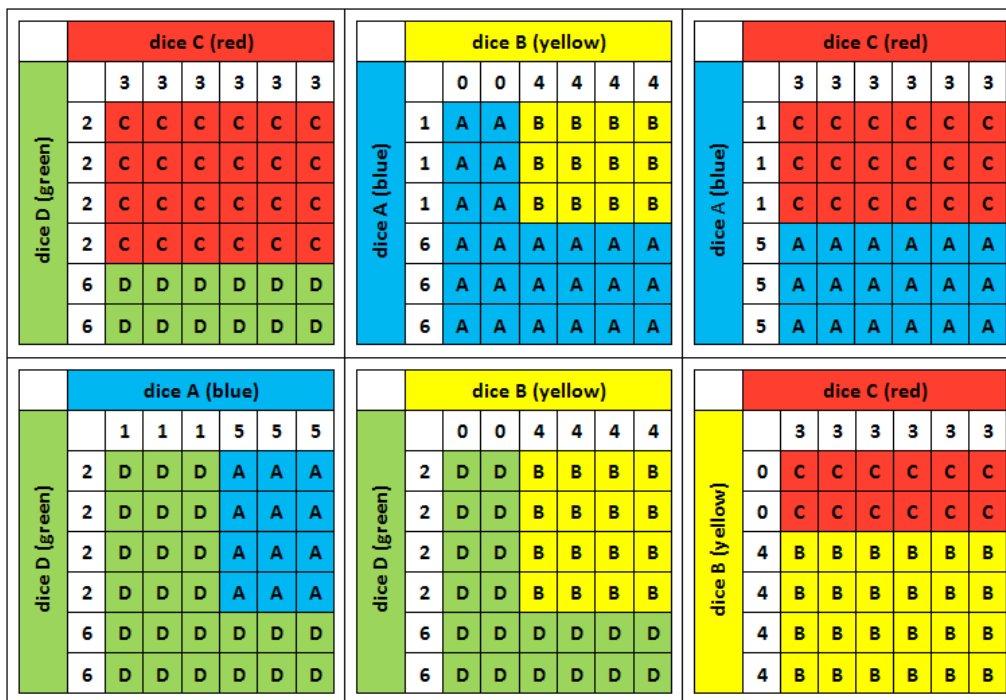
dice C (red)

dice D (green)

| | 3 | 3 | 3 | 3 | 3 | 3 |
|---|---|---|---|---|---|---|
| 2 | C | C | C | C | C | C |
| 2 | C | C | C | C | C | C |
| 2 | C | C | C | C | C | C |
| 2 | C | C | C | C | C | C |
| 6 | D | D | D | D | D | D |
| 6 | D | D | D | D | D | D |

dice B (yellow)

dice A (blue)

| | 0 | 0 | 4 | 4 | 4 | 4 |
|---|---|---|---|---|---|---|
| 1 | A | A | B | B | B | B |
| 1 | A | A | B | B | B | B |
| 1 | A | A | B | B | B | B |
| 6 | A | A | A | A | A | A |
| 6 | A | A | A | A | A | A |
| 6 | A | A | A | A | A | A |

dice C (red)

dice A (blue)

| | 3 | 3 | 3 | 3 | 3 | 3 |
|---|---|---|---|---|---|---|
| 1 | C | C | C | C | C | C |
| 1 | C | C | C | C | C | C |
| 1 | C | C | C | C | C | C |
| 5 | A | A | A | A | A | A |
| 5 | A | A | A | A | A | A |
| 5 | A | A | A | A | A | A |

dice A (blue)

dice D (green)

| | 1 | 1 | 1 | 5 | 5 | 5 |
|---|---|---|---|---|---|---|
| 2 | D | D | D | A | A | A |
| 2 | D | D | D | A | A | A |
| 2 | D | D | D | A | A | A |
| 2 | D | D | D | A | A | A |
| 6 | D | D | D | D | D | D |
| 6 | D | D | D | D | D | D |

dice B (yellow)

dice D (green)

| | 0 | 0 | 4 | 4 | 4 | 4 |
|---|---|---|---|---|---|---|
| 2 | D | D | B | B | B | B |
| 2 | D | D | B | B | B | B |
| 2 | D | D | B | B | B | B |
| 2 | D | D | B | B | B | B |
| 6 | D | D | D | D | D | D |
| 6 | D | D | D | D | D | D |

dice C (red)

dice B (yellow)

| | 3 | 3 | 3 | 3 | 3 | 3 |
|---|---|---|---|---|---|---|
| 0 | C | C | C | C | C | C |
| 0 | C | C | C | C | C | C |
| 4 | B | B | B | B | B | B |
| 4 | B | B | B | B | B | B |
| 4 | B | B | B | B | B | B |
| 4 | B | B | B | B | B | B |